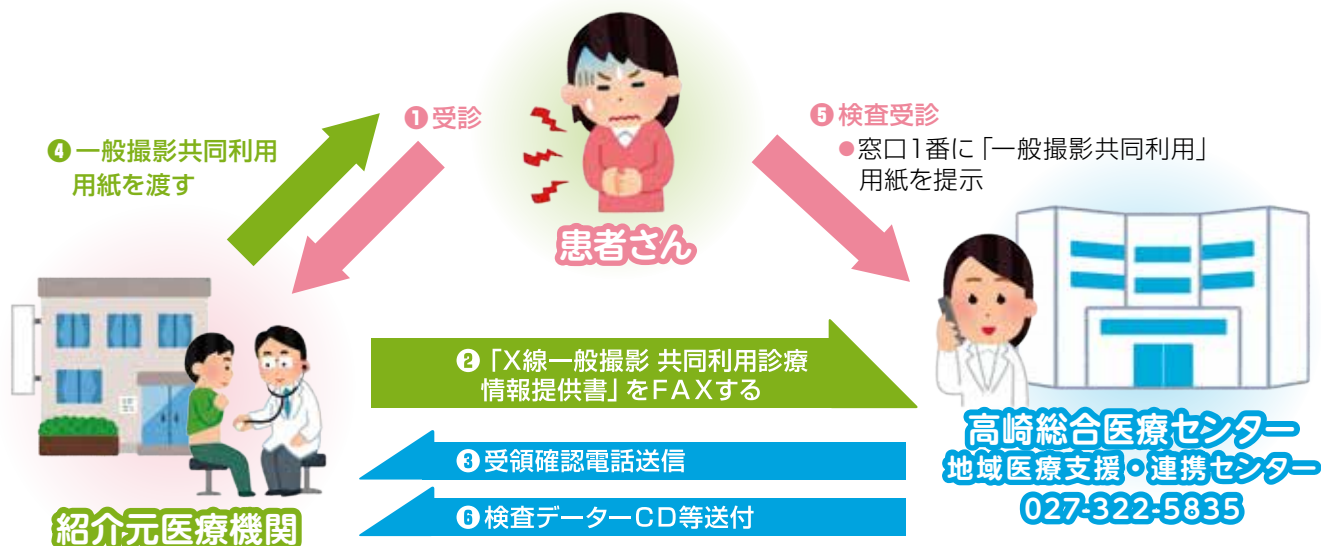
❹ 一般撮影共同利用用紙を渡す

❶ 受診

患者さん

❺ 検査受診
●窓口1番に「一般撮影共同利用」用紙を提示

❷「X線一般撮影 共同利用診療情報提供書」をFAXする

❸ 受領確認電話送信

❻ 検査データーCD等送付

紹介元医療機関

高崎総合医療センター
地域医療支援・連携センター
027-322-5835